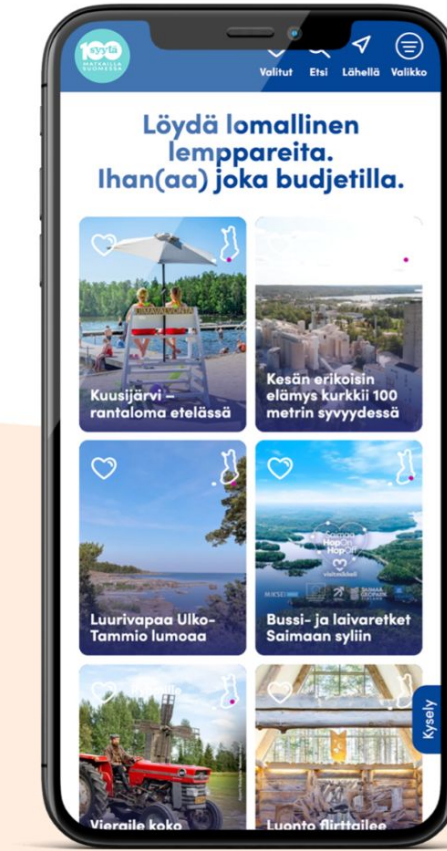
100 syytä matkailla Suomessa

Valitut Etsi Lähellä Valikko

Löydä lomallinen lemppareita. Ihan(aa) joka budjetilla.

Kuusijärvi – rantaloma etelässä

Kesän erikoisin elämys kurkkii 100 metrin syvyydessä

Luurivapaa Ulko-Tammio lumoaa

Bussi- ja laivaretket Saimaan syliin

Vieraile koko

Luonto flirttailee

Kysely